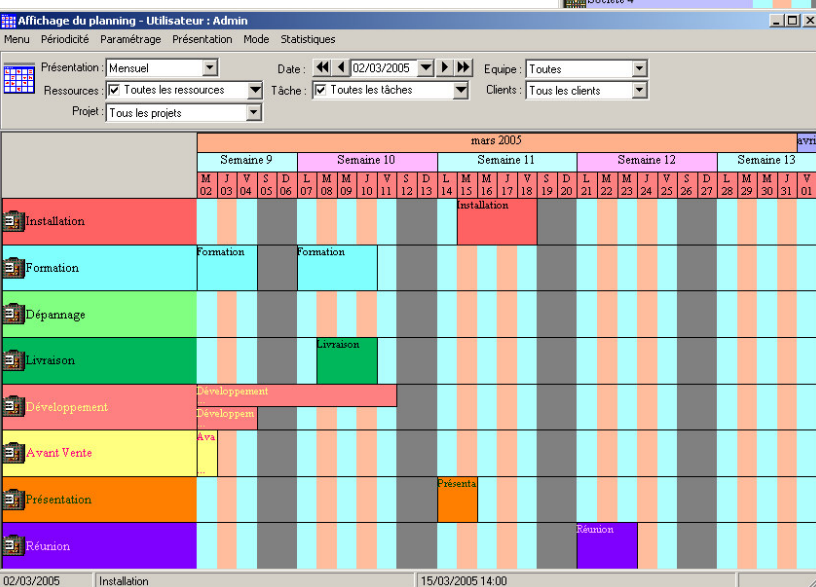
Société 4

Affichage du planning - Utilisateur : Admin

Menu Périodicité Paramétrage Présentation Mode Statistiques

Présentation : Mensuel
Ressources : Toutes les ressources
Projet : Tous les projets
Date : 02/03/2005
Tâche : Toutes les tâches
Equipe : Toutes
Clients : Tous les clients

mars 2005 | avri

Semaine 9 | Semaine 10 | Semaine 11 | Semaine 12 | Semaine 13

M 02 | J 03 | V 04 | S 05 | D 06 | L 07 | M 08 | M 09 | J 10 | V 11 | S 12 | D 13 | L 14 | M 15 | M 16 | J 17 | V 18 | S 19 | D 20 | L 21 | M 22 | M 23 | J 24 | V 25 | S 26 | D 27 | L 28 | M 29 | M 30 | J 31 | V 01

Installation
Installation

Formation
Formation
Formation

Dépannage

Livraison
Livraison

Développement
Développement
Développem

Avant Vente
Ava
...

Présentation
Présenta

Réunion
Réunion

02/03/2005 | Installation | 15/03/2005 14:00